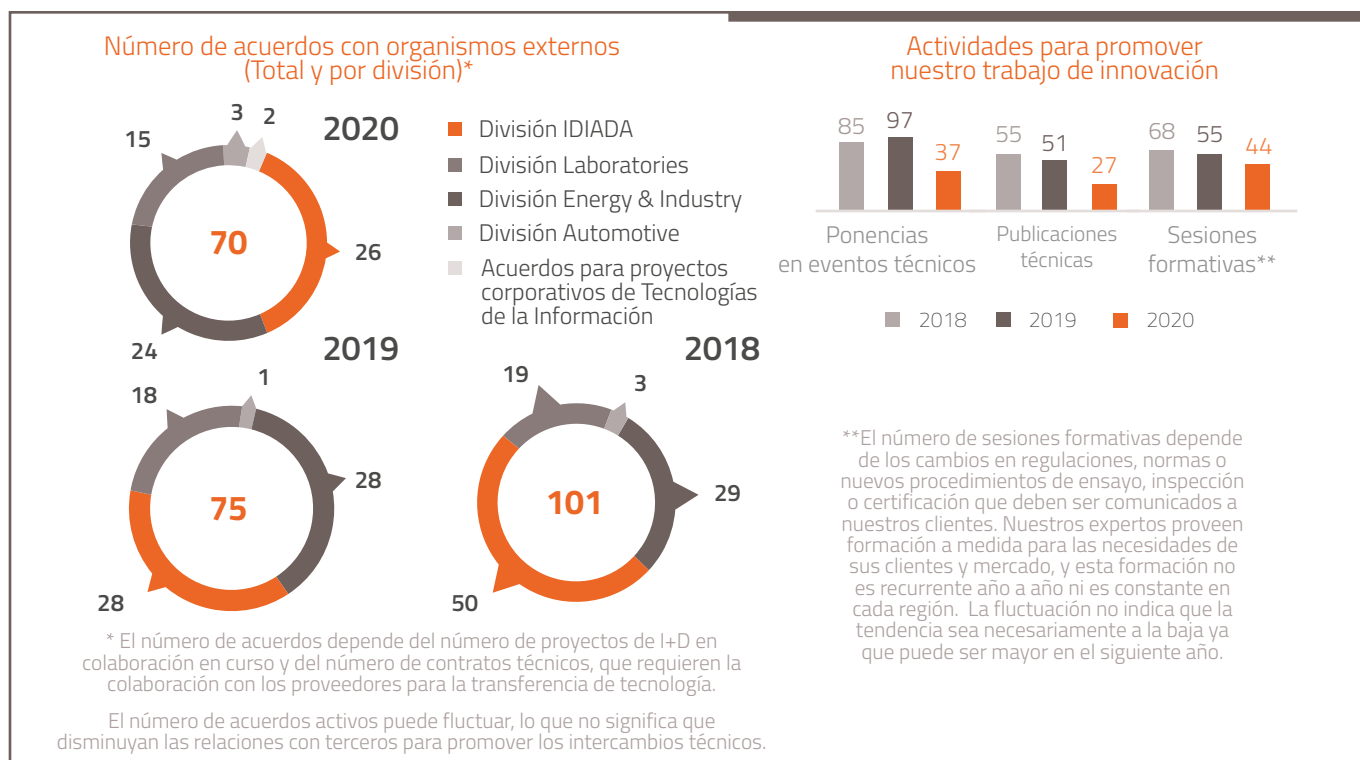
Número de acuerdos con organismos externos (Total y por división)*

2020

70

3
2
15
26
24

División IDIADA
División Laboratories
División Energy & Industry
División Automotive
Acuerdos para proyectos corporativos de Tecnologías de la Información

2019

75

18
1
28
28

2018

101

19
3
29
50

* El número de acuerdos depende del número de proyectos de I+D en colaboración en curso y del número de contratos técnicos, que requieren la colaboración con los proveedores para la transferencia de tecnología.

El número de acuerdos activos puede fluctuar, lo que no significa que disminuyan las relaciones con terceros para promover los intercambios técnicos.

Actividades para promover nuestro trabajo de innovación

| | 2018 | 2019 | 2020 |
|---|---|---|---|
| Ponencias en eventos técnicos | 85 | 97 | 37 |
| Publicaciones técnicas | 55 | 51 | 27 |
| Sesiones formativas** | 68 | 55 | 44 |

2018 2019 2020

**El número de sesiones formativas depende de los cambios en regulaciones, normas o nuevos procedimientos de ensayo, inspección o certificación que deben ser comunicados a nuestros clientes. Nuestros expertos proveen formación a medida para las necesidades de sus clientes y mercado, y esta formación no es recurrente año a año ni es constante en cada región. La fluctuación no indica que la tendencia sea necesariamente a la baja ya que puede ser mayor en el siguiente año.